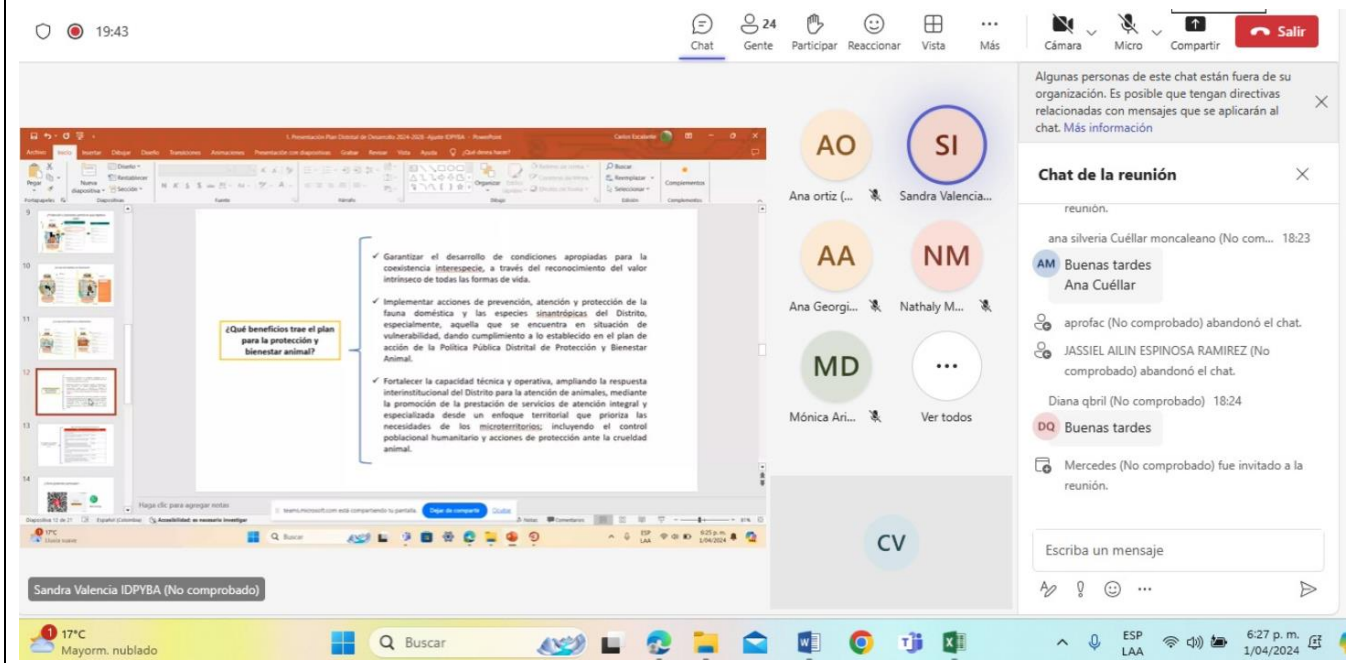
19:43

Chat 24 Gente Participar Reaccionar Vista Más Cámara Micro Compartir Salir

1. Presentación Plan Distrital de Desarrollo 2024-2028 Ajuste IDPYBA - PowerPoint

¿Qué beneficios trae el plan para la protección y bienestar animal?

✓ Garantizar el desarrollo de condiciones apropiadas para la coexistencia interespecie, a través del reconocimiento del valor intrínseco de todas las formas de vida.

✓ Implementar acciones de prevención, atención y protección de la fauna doméstica y las especies sinantrópicas del Distrito, especialmente, aquella que se encuentra en situación de vulnerabilidad, dando cumplimiento a lo establecido en el plan de acción de la Política Pública Distrital de Protección y Bienestar Animal.

✓ Fortalecer la capacidad técnica y operativa, ampliando la respuesta interinstitucional del Distrito para la atención de animales, mediante la promoción de la prestación de servicios de atención integral y especializada desde un enfoque territorial que prioriza las necesidades de los microterritorios; incluyendo el control poblacional humanitario y acciones de protección ante la crueldad animal.

Haga clic para agregar notas

teams.microsoft.com está compartiendo tu pantalla. Dejar de compartir Ocultar

Diapositiva 12 de 21 Español (Colombia) Accesibilidad: es necesario investigar

AO Ana ortiz (...
SI Sandra Valencia...
AA Ana Georgi...
NM Nathaly M...
MD Mónica Ari...
Ver todos
CV

Sandra Valencia IDPYBA (No comprobado)

Algunas personas de este chat están fuera de su organización. Es posible que tengan directivas relacionadas con mensajes que se aplicarán al chat. Más información

Chat de la reunión

reunión.

ana silveria Cuéllar moncaleano (No com... 18:23
AM Buenas tardes
Ana Cuéllar

aprofac (No comprobado) abandonó el chat.

JASSIEL AILIN ESPINOSA RAMIREZ (No comprobado) abandonó el chat.

Diana qbril (No comprobado) 18:24
DQ Buenas tardes

Mercedes (No comprobado) fue invitado a la reunión.

Escriba un mensaje

17°C Mayorm. nublado
Buscar
ESP LAA
6:27 p. m. 1/04/2024